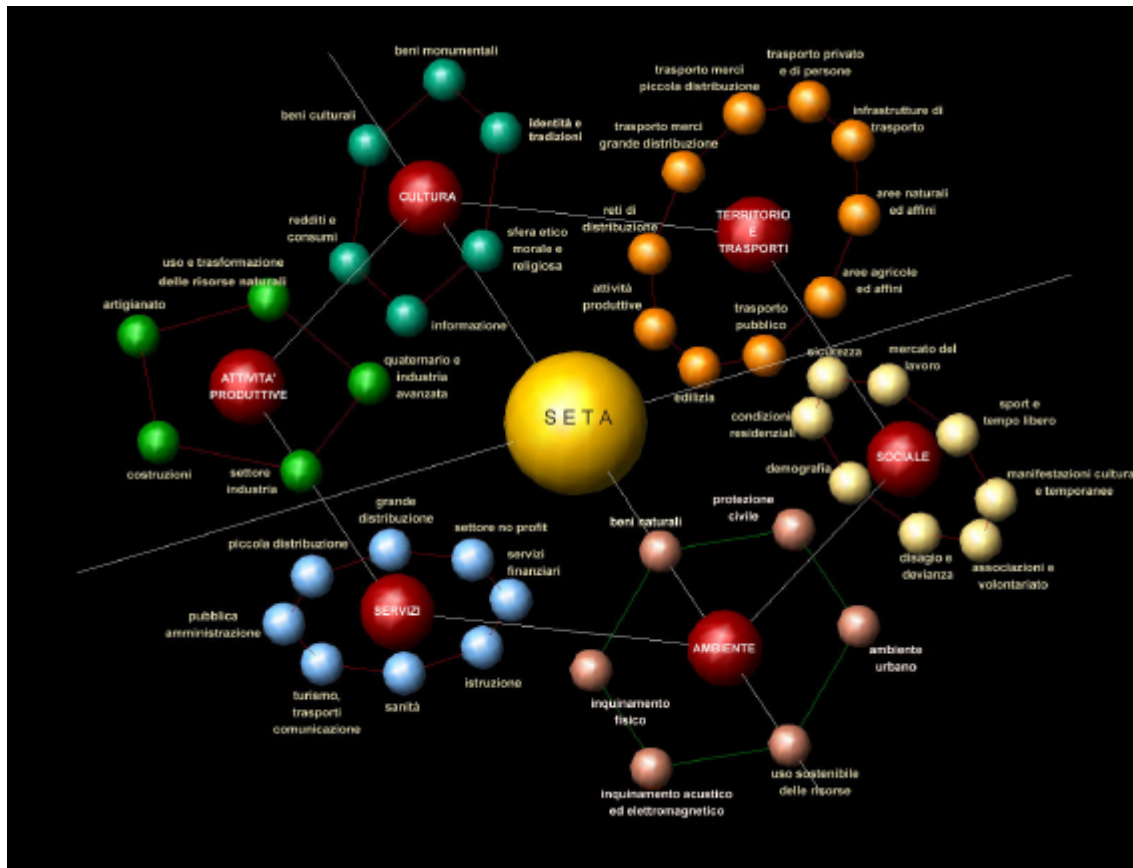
beni monumentali

beni culturali

identità e tradizioni

CULTURA

redditi e consumi

sfera etico morale e religiosa

informazione

trasporto merci piccola distribuzione

trasporto privato e di persone

infrastrutture di trasporto

trasporto merci grande distribuzione

reti di distribuzione

TERRITORIO E TRASPORTI

aree naturali ed affini

aree agricole ed affini

attività produttive

trasporto pubblico

edilizia

uso e trasformazione delle risorse naturali

artigianato

ATTIVITA' PRODUTTIVE

quaternario e industria avanzata

costruzioni

settore industria

SETA

sicurezza

mercato del lavoro

condizioni residenziali

sport e tempo libero

demografia

SOCIALE

manifestazioni culturali e temporanee

disagio e devianza

associazioni e volontariato

grande distribuzione

settore no profit

piccola distribuzione

servizi finanziari

pubblica amministrazione

SERVIZI

istruzione

sanità

turismo, trasporti comunicazione

beni naturali

protezione civile

ambiente urbano

AMBIENTE

inquinamento fisico

uso sostenibile delle risorse

inquinamento acustico ed elettromagnetico